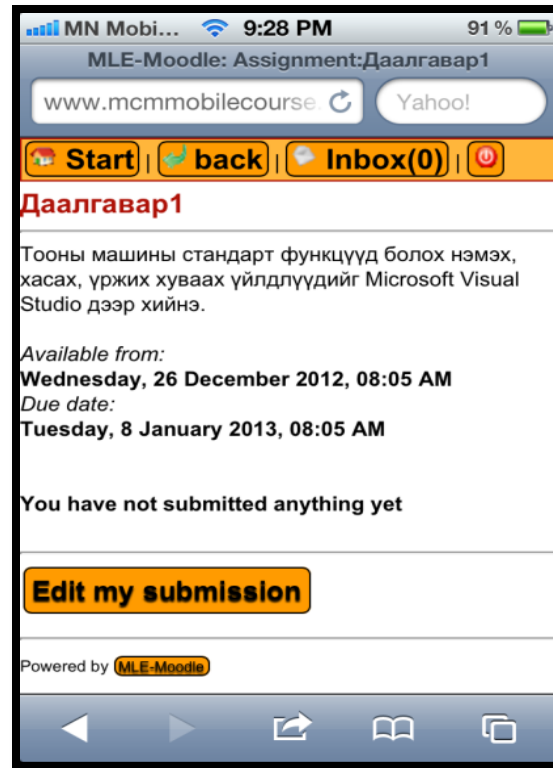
MN Mobi... 9:28 PM 91 %

MLE-Moodle: Assignment:Даалгавар1

www.mcmmobilecourse.

Yahoo!

Start | back | Inbox(0) |

Даалгавар1

Тооны машины стандарт функцүүд болох нэмэх, хасах, үржих хуваах үйлдлүүдийг Microsoft Visual Studio дээр хийнэ.

Available from:
Wednesday, 26 December 2012, 08:05 AM
Due date:
Tuesday, 8 January 2013, 08:05 AM

You have not submitted anything yet

Edit my submission

Powered by MLE-Moodle